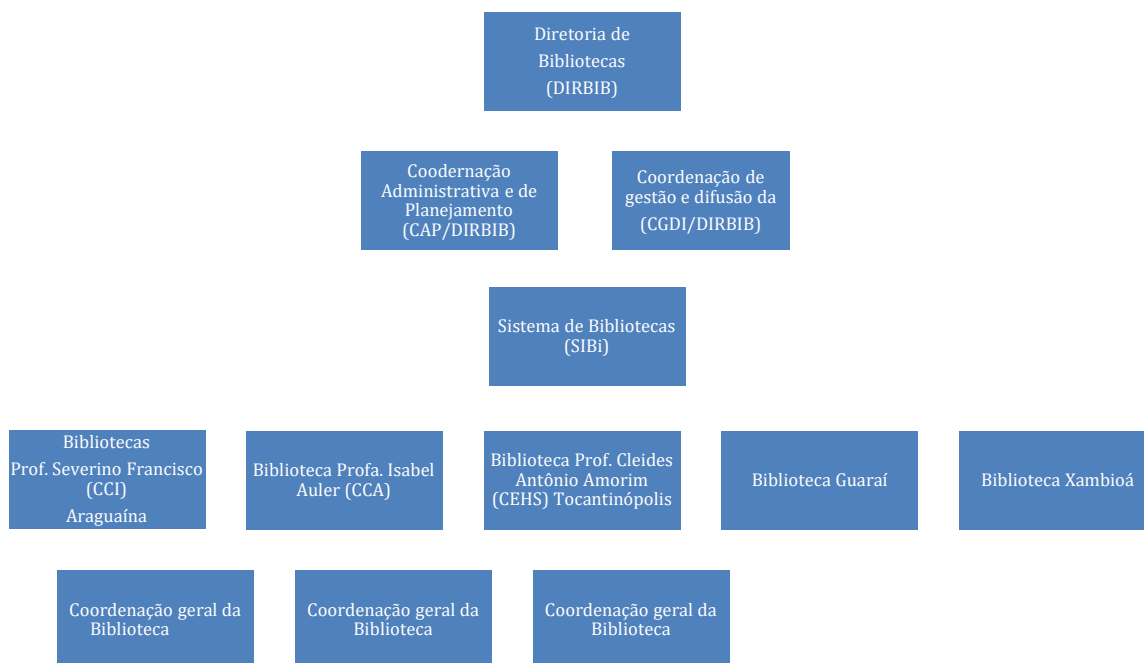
Diretoria de Bibliotecas (DIRBIB)

Coodernação Administrativa e de Planejamento (CAP/DIRBIB)

Coordenação de gestão e difusão da (CGDI/DIRBIB)

Sistema de Bibliotecas (SIBi)

Bibliotecas Prof. Severino Francisco (CCI) Araguaína

Biblioteca Profa. Isabel Auler (CCA)

Biblioteca Prof. Cleides Antônio Amorim (CEHS) Tocantinópolis

Biblioteca Guaraí

Biblioteca Xambioá

Coordenação geral da Biblioteca

Coordenação geral da Biblioteca

Coordenação geral da Biblioteca